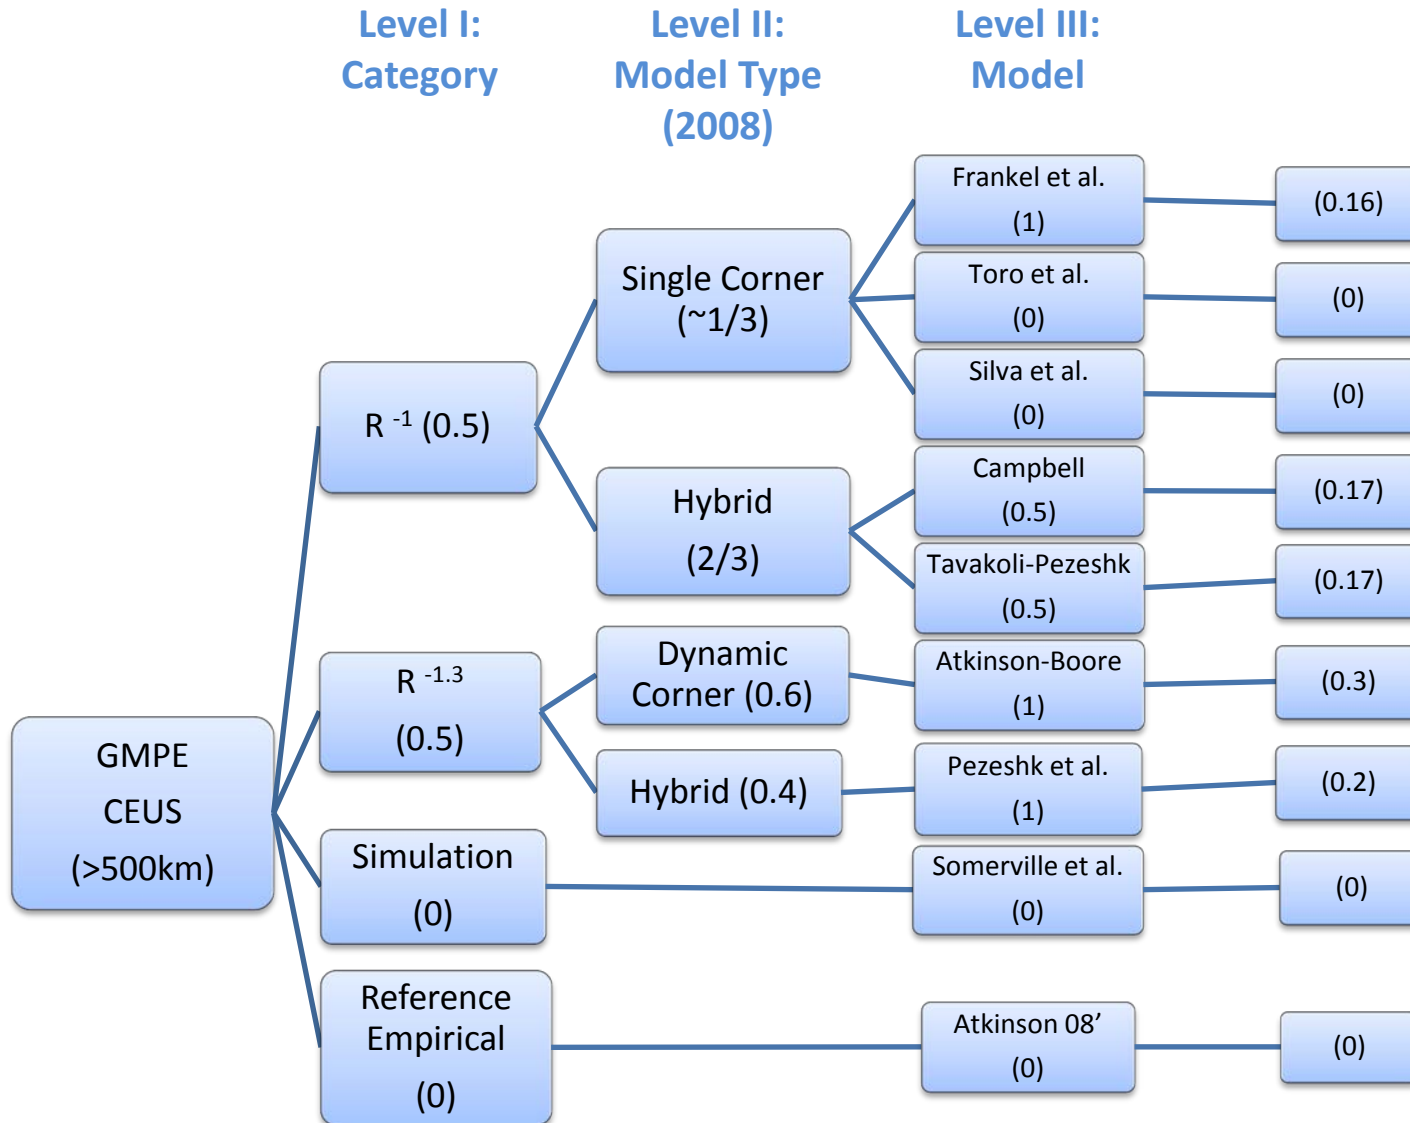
Level I: Category

Level II: Model Type (2008)

Level III: Model

GMPE CEUS (>500km)

$R^{-1}$ (0.5)

$R^{-1.3}$ (0.5)

Simulation (0)

Reference Empirical (0)

Single Corner (~1/3)

Hybrid (2/3)

Dynamic Corner (0.6)

Hybrid (0.4)

Frankel et al. (1)

(0.16)

Toro et al. (0)

(0)

Silva et al. (0)

(0)

Campbell (0.5)

(0.17)

Tavakoli-Pezeshk (0.5)

(0.17)

Atkinson-Boore (1)

(0.3)

Pezeshk et al. (1)

(0.2)

Somerville et al. (0)

(0)

Atkinson 08’ (0)

(0)